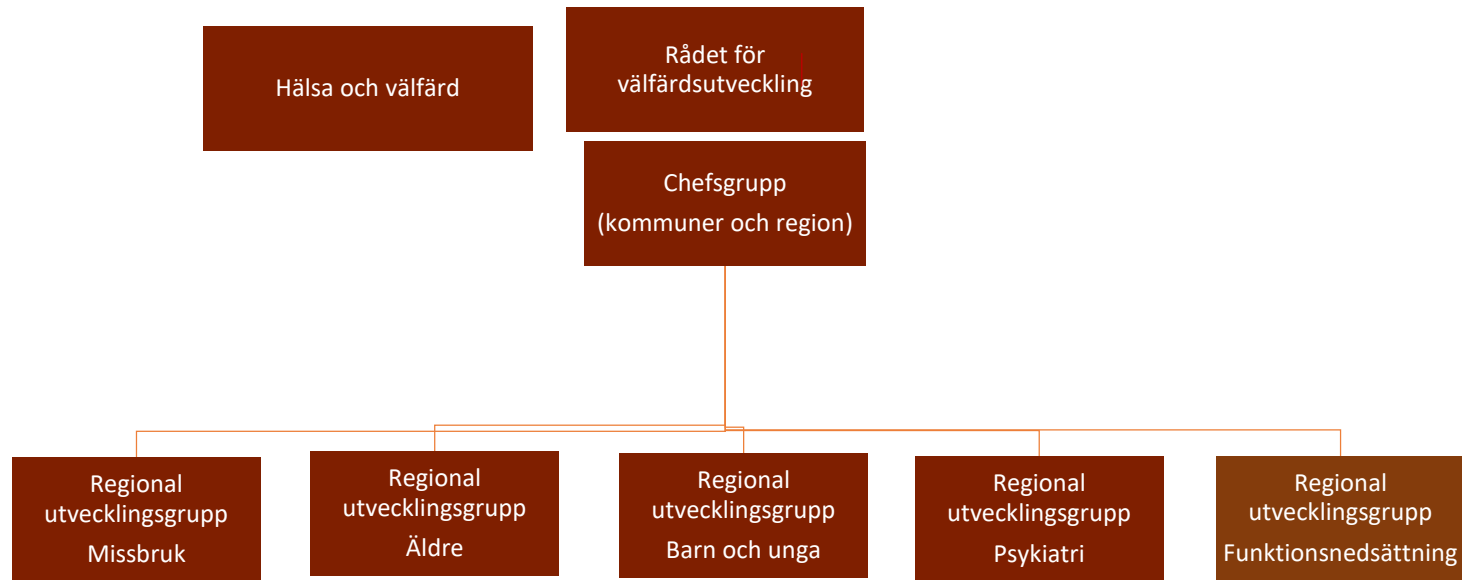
Hälsa och välfärd

Rådet för välfärdsutveckling

Chefsgrupp
(kommuner och region)

Regional utvecklingsgrupp
Missbruk

Regional utvecklingsgrupp
Äldre

Regional utvecklingsgrupp
Barn och unga

Regional utvecklingsgrupp
Psykiatri

Regional utvecklingsgrupp
Funktionsnedsättning